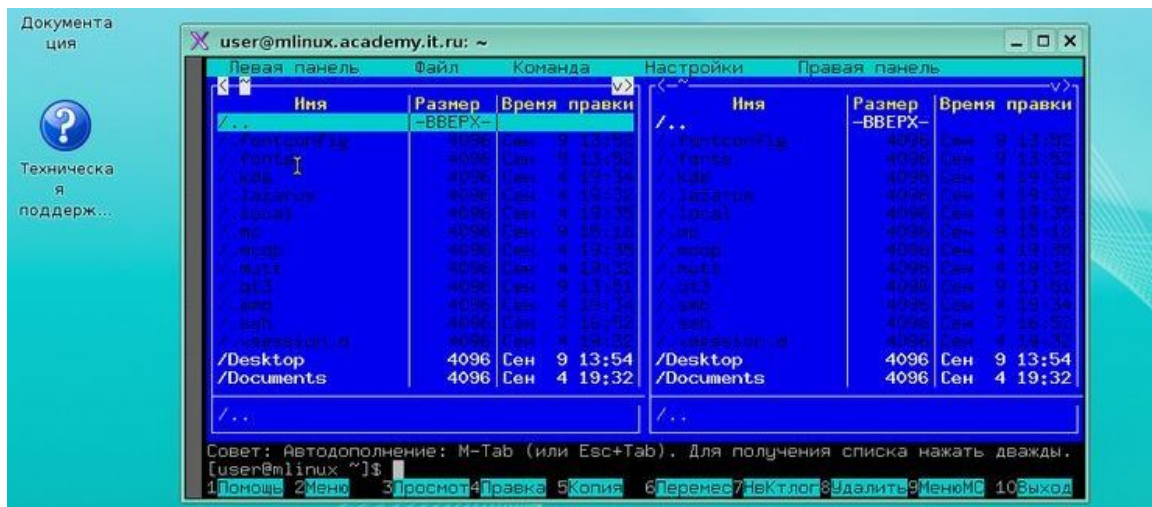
Документация

Техническая поддерж...

user@mlinux.academy.it.ru: ~

Левая панель Файл Команда Настройки Правая панель

| Имя | Размер | Время правки |
|---|---|---|
| /.. | -ВВЕРХ- | |
| /.fontconfig | 4096 | Сен 9 13:52 |
| /.fonts | 4096 | Сен 9 13:52 |
| /.kde | 4096 | Сен 4 19:34 |
| /.lazarus | 4096 | Сен 4 19:32 |
| /.local | 4096 | Сен 4 19:35 |
| /.mc | 4096 | Сен 9 15:12 |
| /.mcop | 4096 | Сен 4 19:35 |
| /.mutt | 4096 | Сен 4 19:32 |
| /.qt3 | 4096 | Сен 9 13:51 |
| /.smb | 4096 | Сен 4 19:34 |
| /.ssh | 4096 | Сен 7 16:52 |
| /.xsession.d | 4096 | Сен 4 19:32 |
| /Desktop | 4096 | Сен 9 13:54 |
| /Documents | 4096 | Сен 4 19:32 |

| Имя | Размер | Время правки |
|---|---|---|
| /.. | -ВВЕРХ- | |
| /.fontconfig | 4096 | Сен 9 13:52 |
| /.fonts | 4096 | Сен 9 13:52 |
| /.kde | 4096 | Сен 4 19:34 |
| /.lazarus | 4096 | Сен 4 19:32 |
| /.local | 4096 | Сен 4 19:35 |
| /.mc | 4096 | Сен 9 15:12 |
| /.mcop | 4096 | Сен 4 19:35 |
| /.mutt | 4096 | Сен 4 19:32 |
| /.qt3 | 4096 | Сен 9 13:51 |
| /.smb | 4096 | Сен 4 19:34 |
| /.ssh | 4096 | Сен 7 16:52 |
| /.xsession.d | 4096 | Сен 4 19:32 |
| /Desktop | 4096 | Сен 9 13:54 |
| /Documents | 4096 | Сен 4 19:32 |

/..

/..

Совет: Автодополнение: M-Tab (или Esc+Tab). Для получения списка нажать дважды.
[user@mlinux ~]$

1Помощь 2Меню 3Просмотр 4Правка 5Копия 6Перемес 7НвКтлог 8Удалить 9МенюМС 10Выход